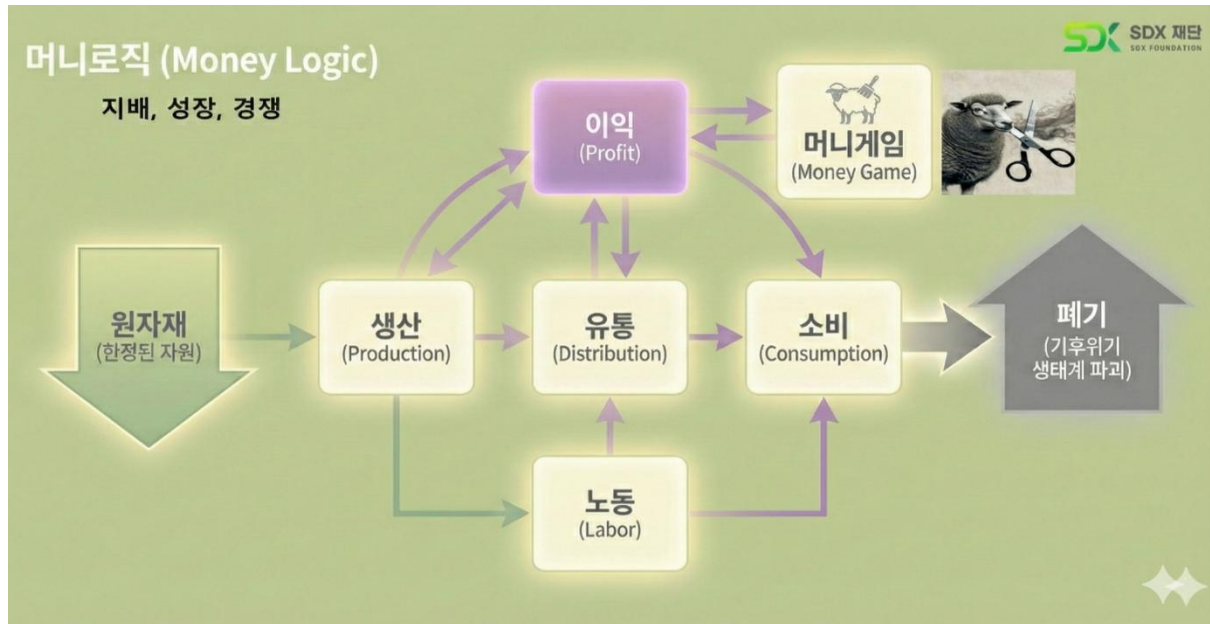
머니로직 (Money Logic)

지배, 성장, 경쟁

SDX 재단
SDX FOUNDATION

이익
(Profit)

머니게임
(Money Game)

원자재
(한정된 자원)

생산
(Production)

유통
(Distribution)

소비
(Consumption)

폐기
(기후위기
생태계 파괴)

노동
(Labor)